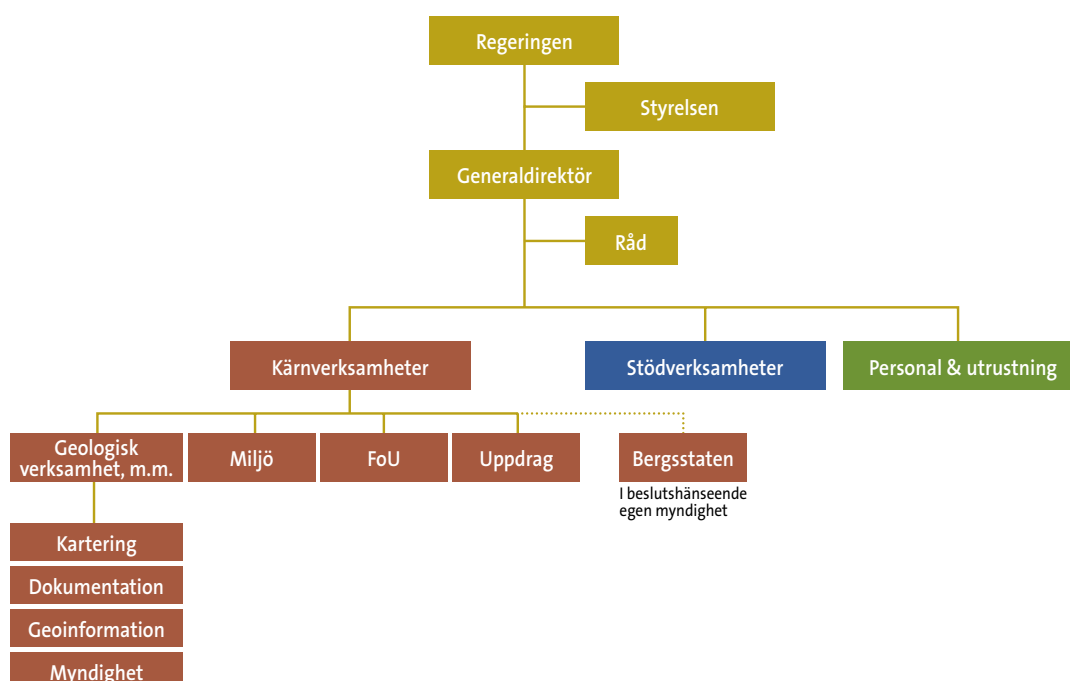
Regeringen

Styrelsen

Generaldirektör

Råd

Kärnverksamheter

Stödverksamheter

Personal & utrustning

Geologisk verksamhet, m.m.

Miljö

FoU

Uppdrag

Bergsstaten

I beslutshänseende egen myndighet

Kartering

Dokumentation

Geoinformation

Myndighet